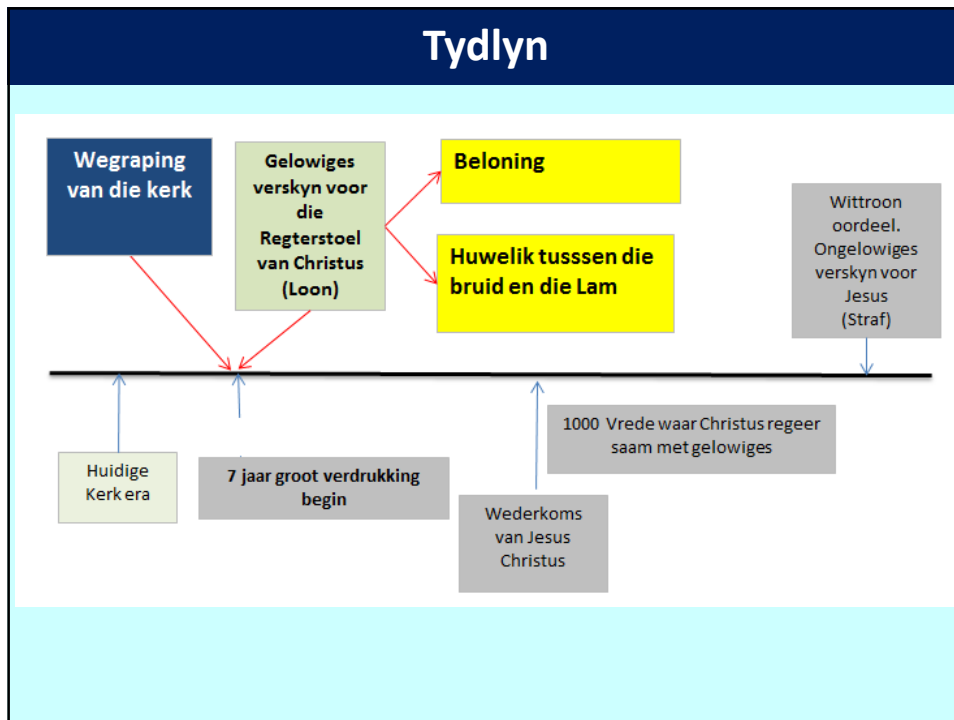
Tydlyn

Wegraping van die kerk

Gelowiges verskyn voor die Regterstoel van Christus (Loon)

Beloning

Huwelik tusssen die bruid en die Lam

Wittroon oordeel. Ongelowiges verskyn voor Jesus (Straf)

Huidige Kerk era

7 jaar groot verdrukking begin

Wederkoms van Jesus Christus

1000 Vrede waar Christus regeer saam met gelowiges